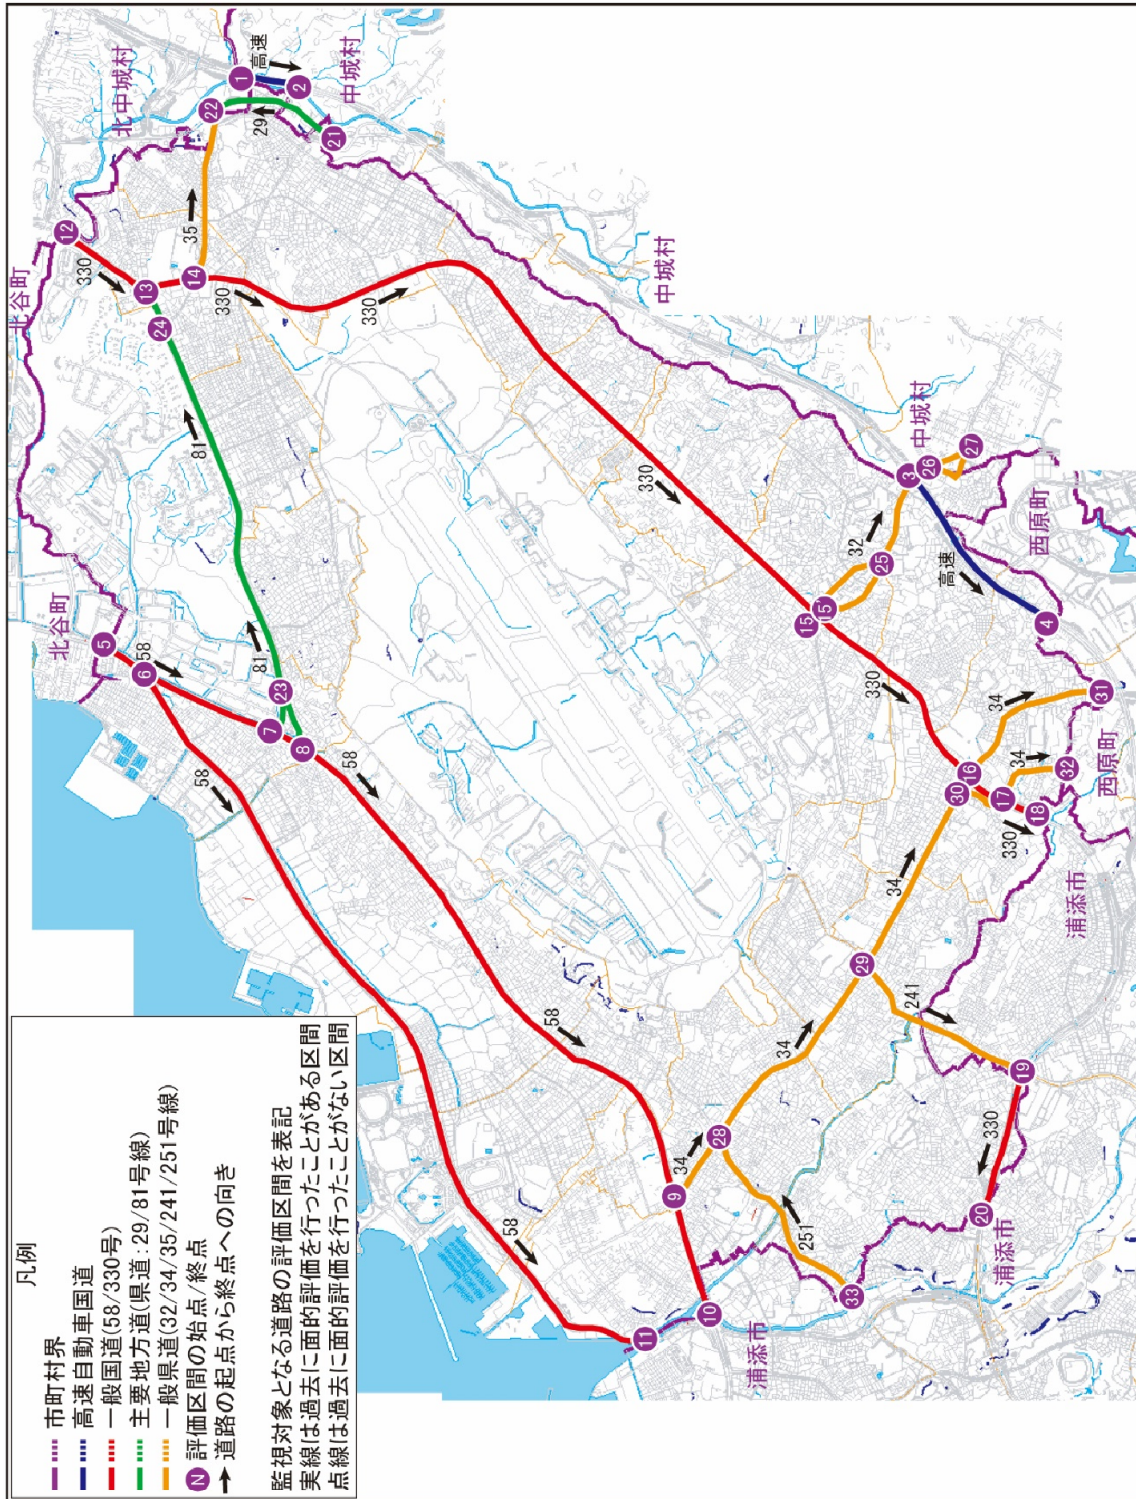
凡例
市町村界
高速自動車国道
一般国道(58/330号)
主要地方道(県道:29/81号線)
一般県道(32/34/35/241/251号線)
N 評価区間の始点/終点
道路の起点から終点への向き

監視対象となる道路の評価区間を表記
実線は過去に面的評価を行ったことがある区間
点線は過去に面的評価を行ったことがない区間

北中城村
中城村
高速
1
2
22
21
29
12
13
14
35
24
330
330
330
北谷町
中城村
81
330
中城村
3
26
27
西原町
32
25
15
15
高速
4
北谷町
5
6
58
81
23
7
8
58
330
34
31
西原町
16
34
32
30
17
18
330
浦添市
34
29
241
58
34
28
19
330
9
34
251
20
浦添市
58
11
10
浦添市
33